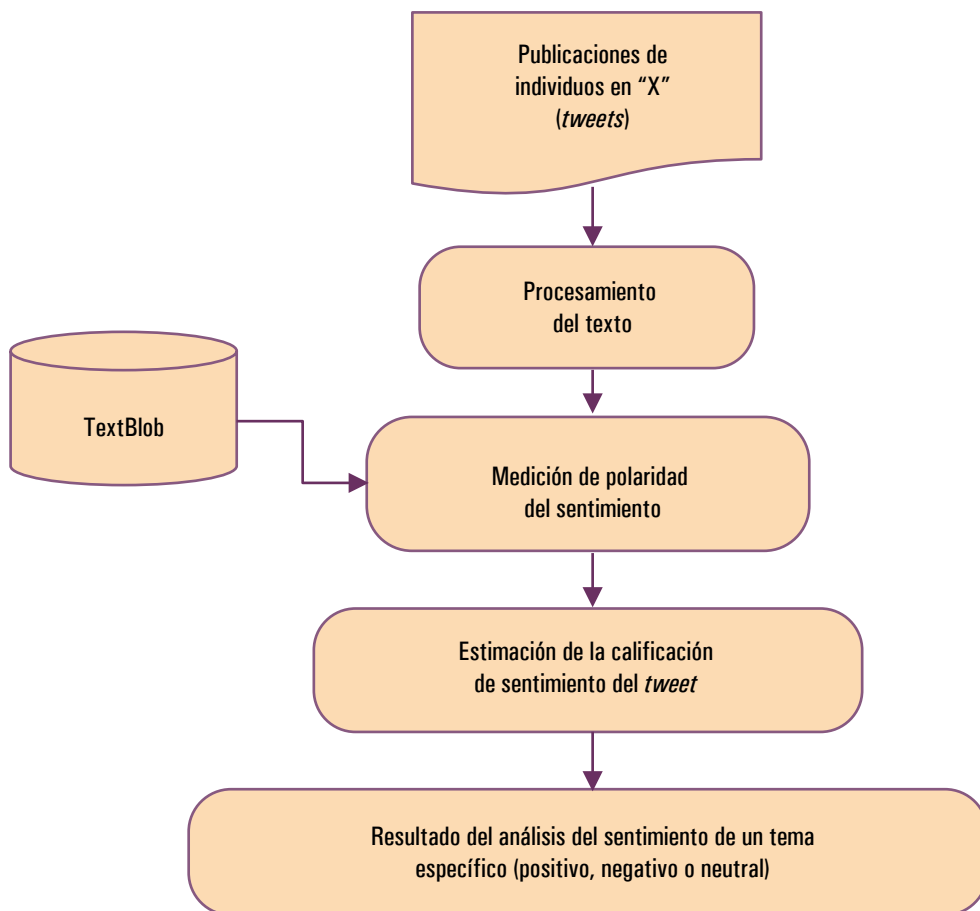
Publicaciones de individuos en “X” (*tweets*)

Procesamiento del texto

TextBlob

Medición de polaridad del sentimiento

Estimación de la calificación de sentimiento del *tweet*

Resultado del análisis del sentimiento de un tema específico (positivo, negativo o neutral)